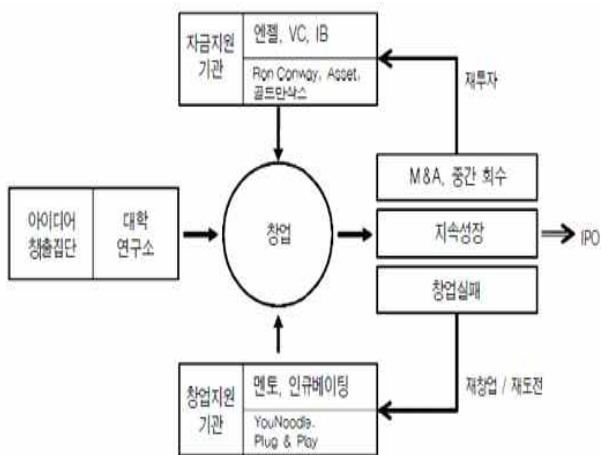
자금지원 기관

엔젤, VC, IB

Ron Conway, Asset, 골드만삭스

재투자

아이디어 창출집단

대학 연구소

창업

M&A, 중간 회수

지속성장

IPO

창업실패

재창업 / 재도전

창업지원 기관

멘토, 인큐베이팅

YouNoodle, Plug & Play